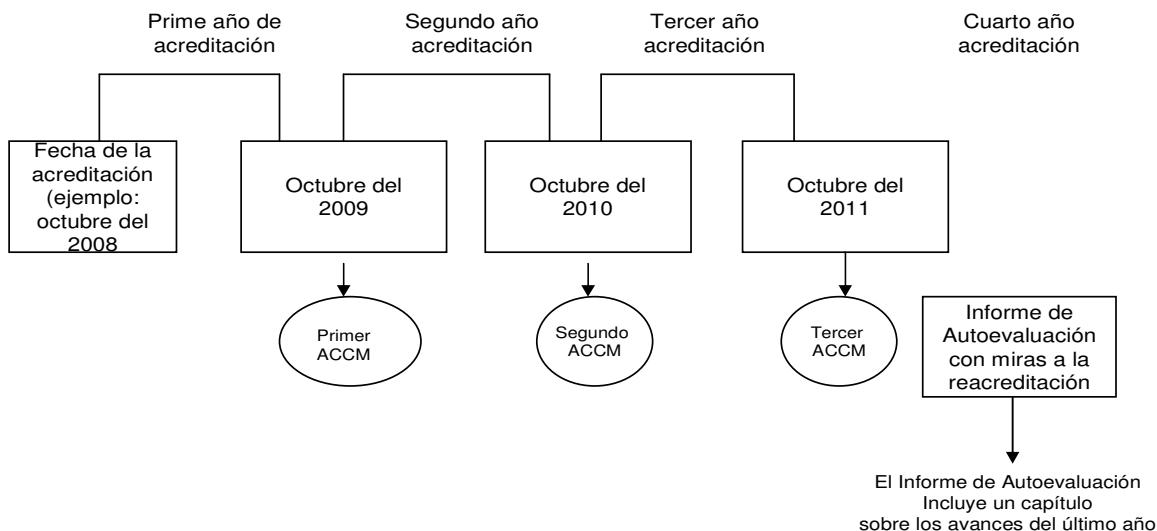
Prime año de acreditación

Segundo año acreditación

Tercer año acreditación

Cuarto año acreditación

Fecha de la acreditación (ejemplo: octubre del 2008

Octubre del 2009

Octubre del 2010

Octubre del 2011

Primer ACCM

Segundo ACCM

Tercer ACCM

Informe de Autoevaluación con miras a la reacreditación

El Informe de Autoevaluación Incluye un capítulo sobre los avances del último año